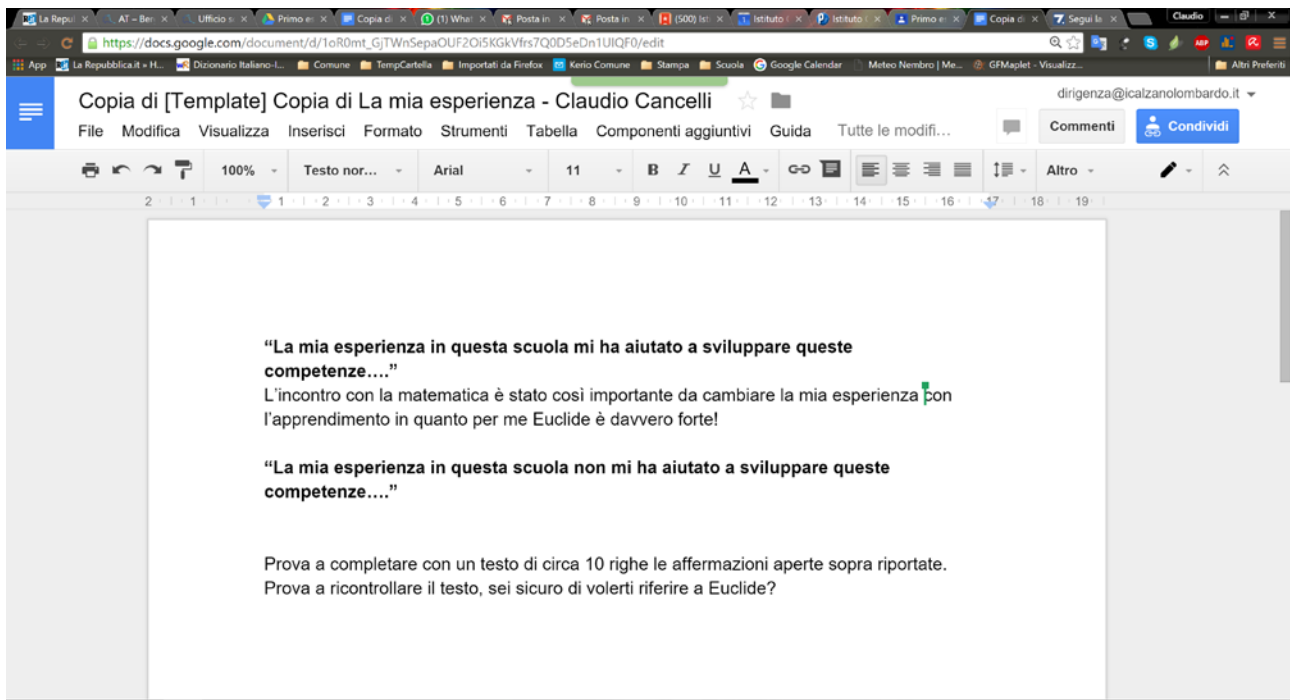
La Repu ✕ | AT – Ber ✕ | Ufficio s ✕ | Primo e ✕ | Copia d ✕ | (1) What ✕ | Posta in ✕ | Posta in ✕ | (500) Ist ✕ | Istituto ✕ | Istituto ✕ | Primo e ✕ | Copia d ✕ | Segui la ✕ | Claudio

https://docs.google.com/document/d/1oR0mt_GjTWnSepaOUF2Oi5KGkVfrs7Q0D5eDn1UIQF0/edit

App | La Repubblica.it » H... | Dizionario Italiano-I... | Comune | TempCartella | Importati da Firefox | Kerio Comune | Stampa | Scuola | Google Calendar | Meteo Nembro | Me... | GFMaplet - Visualizz... | Altri Preferiti

Copia di [Template] Copia di La mia esperienza - Claudio Cancelli

dirigenza@icalzanolombardo.it

File Modifica Visualizza Inserisci Formato Strumenti Tabella Componenti aggiuntivi Guida Tutte le modifi...

Commenti | Condividi

100% | Testo nor... | Arial | 11 | B | I | U | A | Altro

2 1 1 2 3 4 5 6 7 8 9 10 11 12 13 14 15 16 17 18 19

**“La mia esperienza in questa scuola mi ha aiutato a sviluppare queste competenze….”**
L’incontro con la matematica è stato così importante da cambiare la mia esperienza con l’apprendimento in quanto per me Euclide è davvero forte!

**“La mia esperienza in questa scuola non mi ha aiutato a sviluppare queste competenze….”**

Prova a completare con un testo di circa 10 righe le affermazioni aperte sopra riportate.
Prova a ricontrollare il testo, sei sicuro di volerti riferire a Euclide?